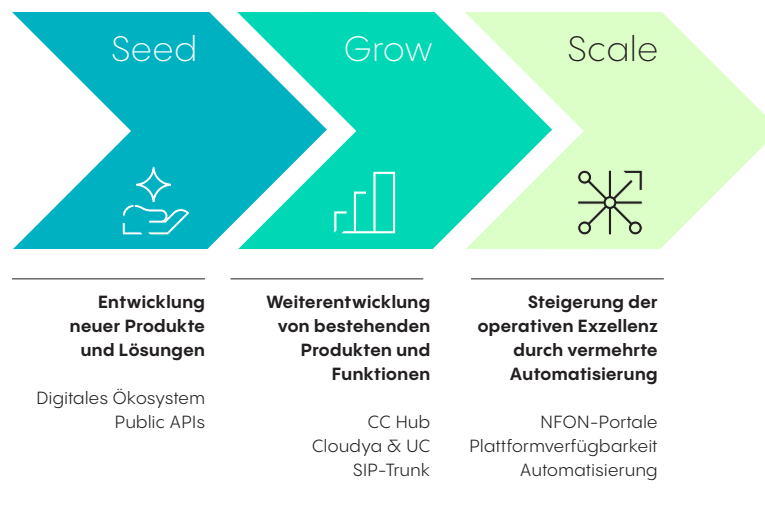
Seed

Grow

Scale

Entwicklung neuer Produkte und Lösungen

Digitales Ökosystem
Public APIs

Weiterentwicklung von bestehenden Produkten und Funktionen

CC Hub
Cloudya & UC
SIP-Trunk

Steigerung der operativen Exzellenz durch vermehrte Automatisierung

NFON-Portale
Plattformverfügbarkeit
Automatisierung